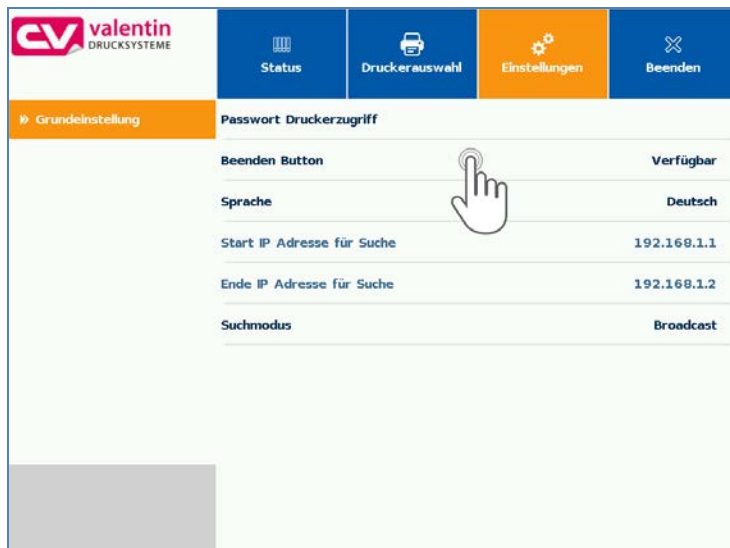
CV valentin DRUCKSYSTEME

Status

Druckerauswahl

Einstellungen

Beenden

» Grundeinstellung

Passwort Druckerzugriff

Beenden Button Verfügbar

Sprache Deutsch

Start IP Adresse für Suche 192.168.1.1

Ende IP Adresse für Suche 192.168.1.2

Suchmodus Broadcast